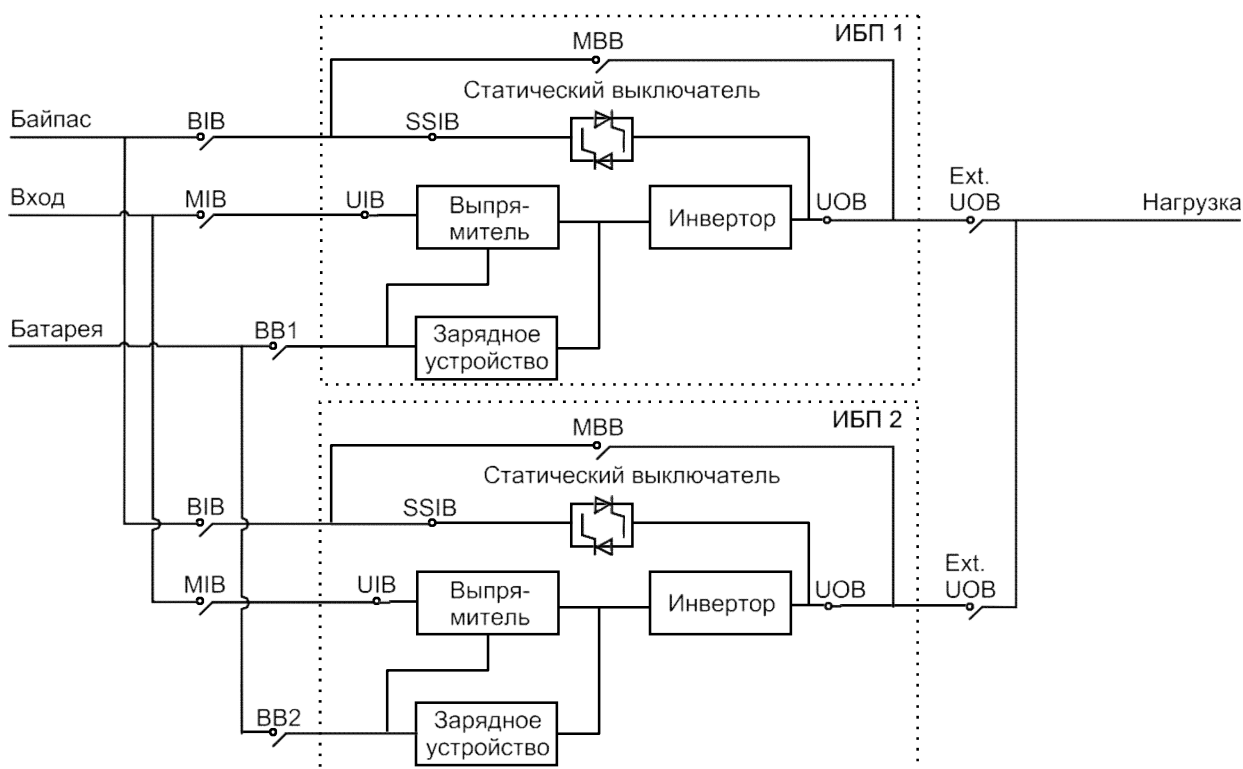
ИБП 1
MBB
Статический выключатель
Байпас
BIB
SSIB
Вход
MIB
UIB
Выпрямитель
Инвертор
UOB
Ext. UOB
Нагрузка
Батарея
BB1
Зарядное устройство

ИБП 2
MBB
Статический выключатель
BIB
SSIB
MIB
UIB
Выпрямитель
Инвертор
UOB
Ext. UOB
BB2
Зарядное устройство